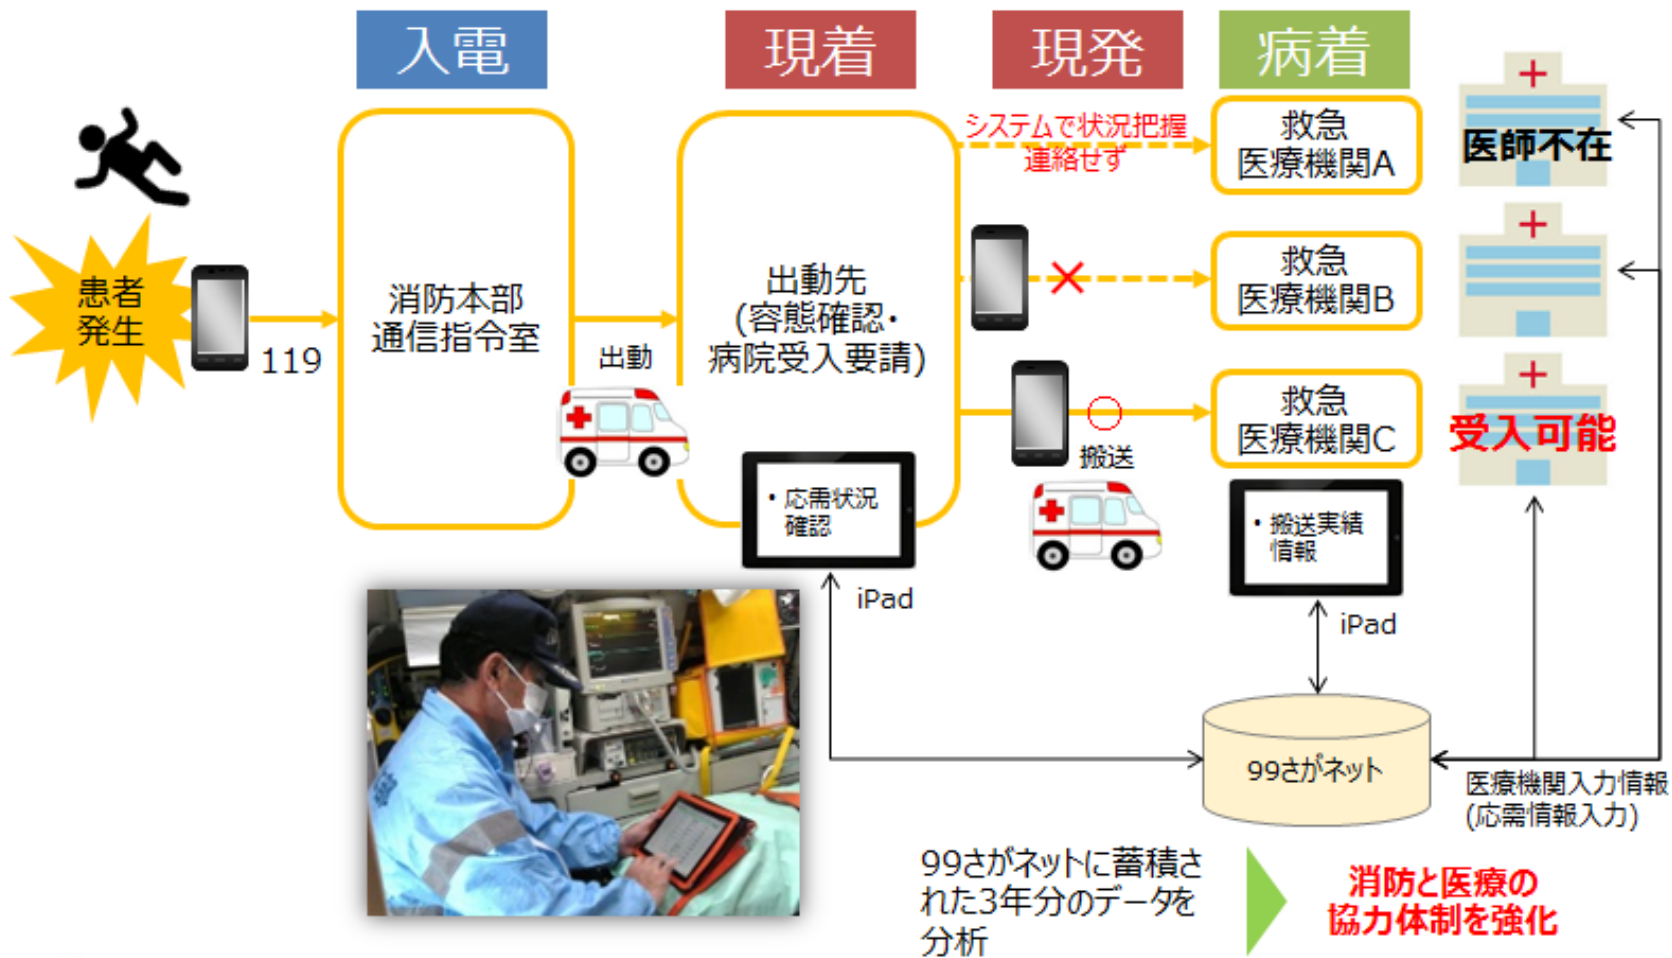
入電

現着

現発

病着

患者発生

119

消防本部通信指令室

出動

出動先
(容態確認・病院受入要請)

・応需状況確認

iPad

システムで状況把握
連絡せず

救急医療機関A

医師不在

救急医療機関B

救急医療機関C

受入可能

搬送

・搬送実績情報

iPad

99さがネット

医療機関入力情報
(応需情報入力)

99さがネットに蓄積された3年分のデータを分析

消防と医療の協力体制を強化